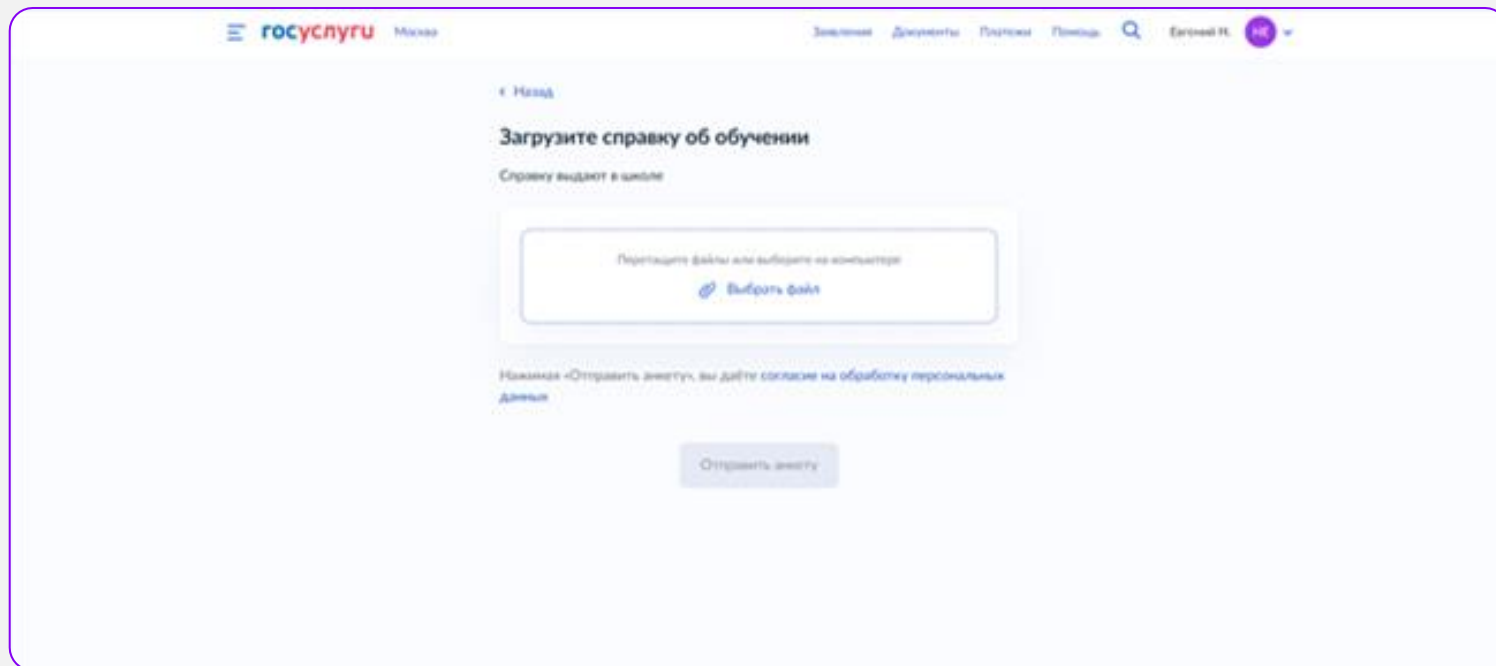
госуслуги Москва

Заявления Документы Платежи Помощь Евгений Н. НЕ

‹ Назад

Загрузите справку об обучении

Справку выдают в школе

Перетащите файлы или выберите на компьютере

Выбрать файл

Нажимая «Отправить анкету», вы даёте согласие на обработку персональных данных

Отправить анкету